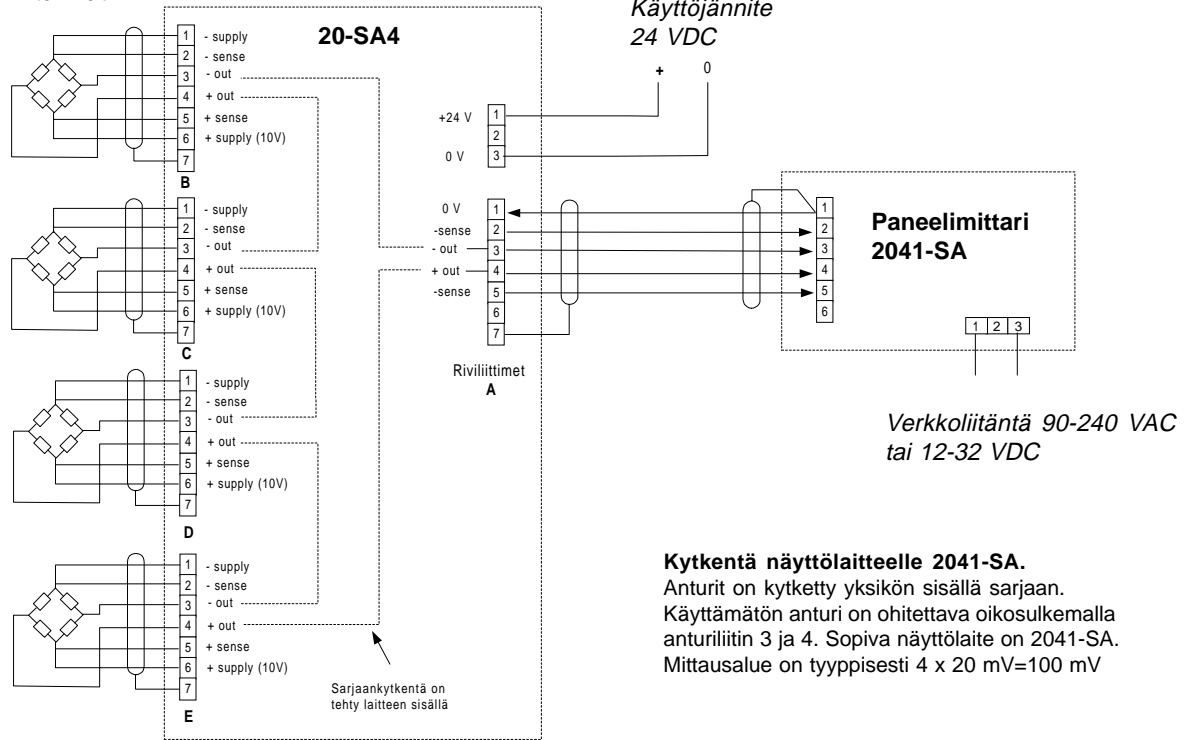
20-SA4

Käyttöjännite
24 VDC

+ 0

1 - supply
2 - sense
3 - out
4 + out
5 + sense
6 + supply (10V)
7
B

1 - supply
2 - sense
3 - out
4 + out
5 + sense
6 + supply (10V)
7
C

1 - supply
2 - sense
3 - out
4 + out
5 + sense
6 + supply (10V)
7
D

1 - supply
2 - sense
3 - out
4 + out
5 + sense
6 + supply (10V)
7
E

+24 V 1
2
0 V 3

0 V 1
-sense 2
- out 3
+ out 4
-sense 5
6
7

Riviliittimet
A

Sarjaankytkentä on tehty laitteen sisällä

1
2
3
4
5
6

Paneelimittari
2041-SA

1 2 3

Verkkoliitäntä 90-240 VAC tai 12-32 VDC

**Kytkentä näyttölaitteelle 2041-SA.**
Anturit on kytketty yksikön sisällä sarjaan. Käyttämätön anturi on ohitettava oikosulkemalla anturiliitin 3 ja 4. Sopiva näyttölaite on 2041-SA. Mittausalue on tyyppisesti 4 x 20 mV=100 mV